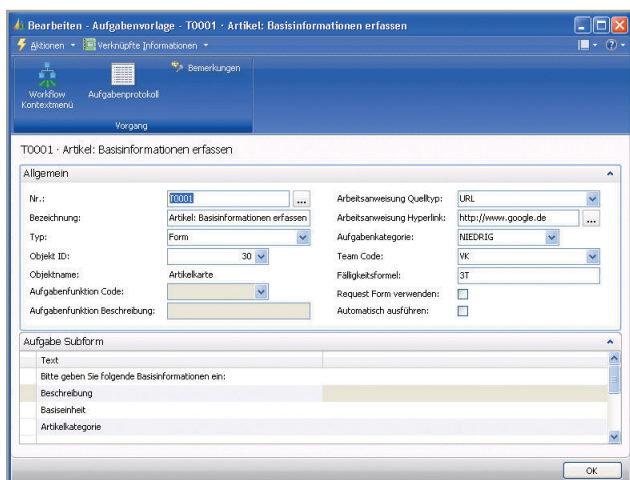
Bearbeiten - Aufgabenvorlage - T0001 · Artikel: Basisinformationen erfassen

Aktionen ▾ Verknüpfte Informationen ▾

Workflow Kontextmenü
Aufgabenprotokoll
Bemerkungen
Vorgang

T0001 · Artikel: Basisinformationen erfassen

Allgemein

Nr.: T0001
Bezeichnung: Artikel: Basisinformationen erfassen
Typ: Form
Objekt ID: 30
Objektname: Artikelkarte
Aufgabenfunktion Code:
Aufgabenfunktion Beschreibung:

Arbeitsanweisung Quelltyp: URL
Arbeitsanweisung Hyperlink: http://www.google.de
Aufgabenkategorie: NIEDRIG
Team Code: VK
Fälligkeitsformel: 3T
Request Form verwenden:
Automatisch ausführen:

Aufgabe Subform

| Text |
|---|
| Bitte geben Sie folgende Basisinformationen ein: |
| Beschreibung |
| Basiseinheit |
| Artikelkategorie |

OK